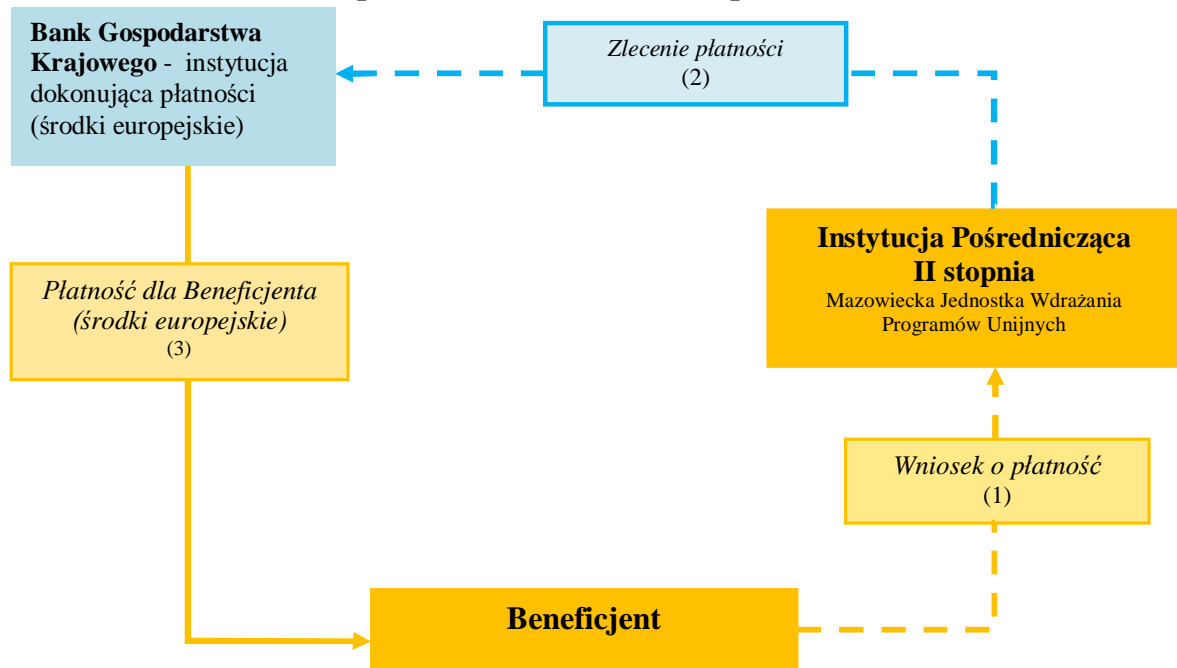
**Bank Gospodarstwa Krajowego** - instytucja dokonująca płatności (środki europejskie)

*Zlecenie płatności*
(2)

**Instytucja Pośrednicząca II stopnia**
Mazowiecka Jednostka Wdrażania Programów Unijnych

*Płatność dla Beneficjenta (środki europejskie)*
(3)

*Wniosek o płatność*
(1)

**Beneficjent**